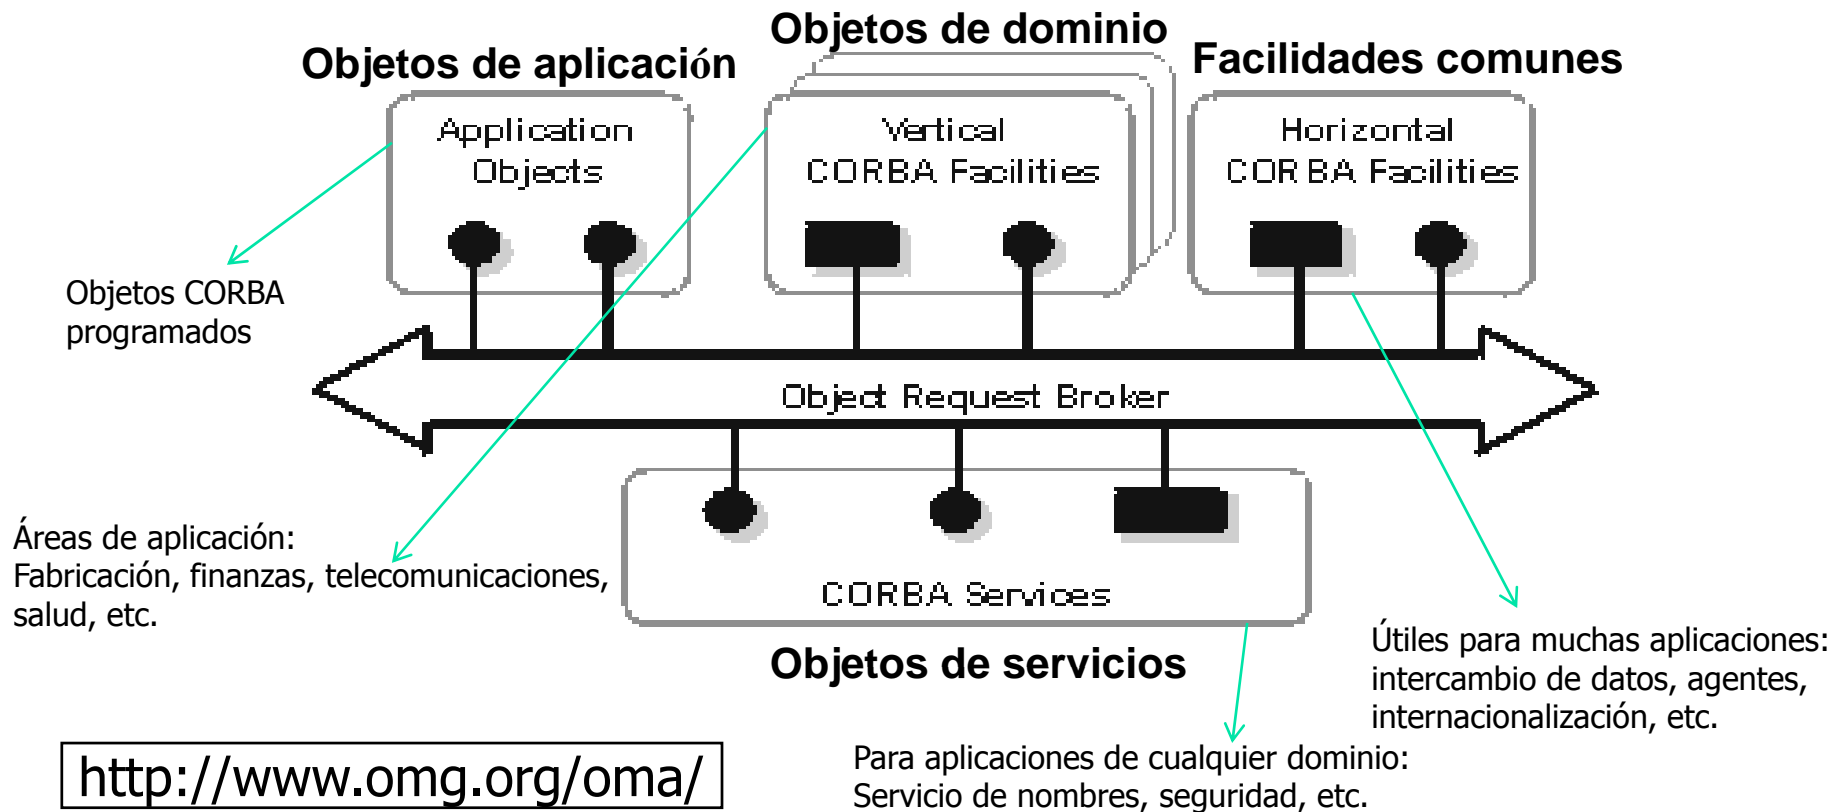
Objetos de dominio

Objetos de aplicación

Facilidades comunes

Application Objects

Vertical CORBA Facilities

Horizontal CORBA Facilities

Objetos CORBA programados

Object Request Broker

Áreas de aplicación: Fabricación, finanzas, telecomunicaciones, salud, etc.

CORBA Services

Objetos de servicios

Útiles para muchas aplicaciones: intercambio de datos, agentes, internacionalización, etc.

http://www.omg.org/oma/

Para aplicaciones de cualquier dominio: Servicio de nombres, seguridad, etc.